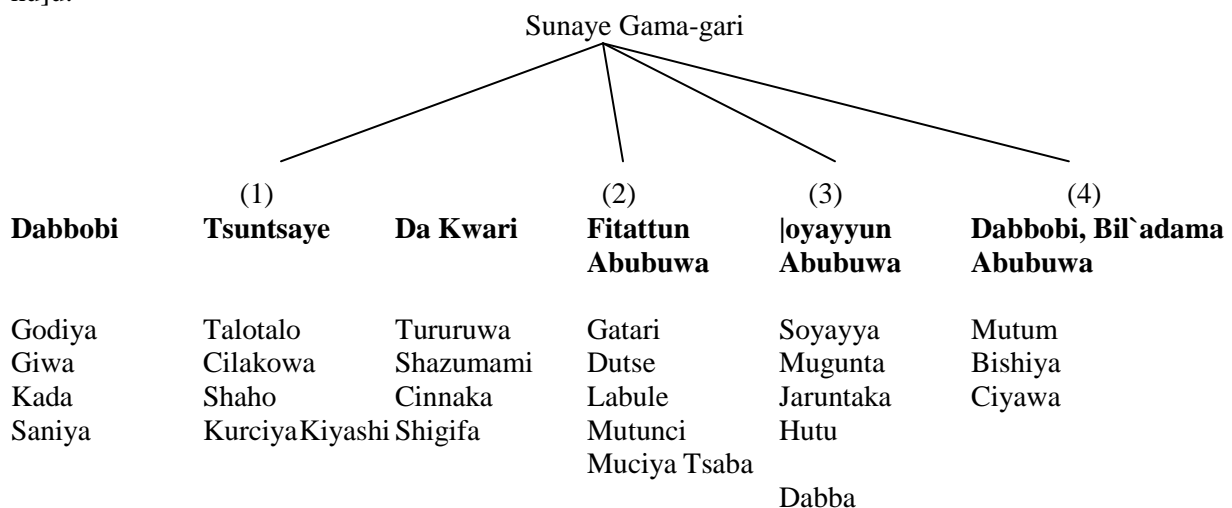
kaja.

Sunaye Gama-gari

| | (1) | | (2) | (3) | (4) |
|---|---|---|---|---|---|
| **Dabbobi** | **Tsuntsaye** | **Da Kwari** | **Fitattun Abubuwa** | **|oyayyun Abubuwa** | **Dabbobi, Bil`adama Abubuwa** |
| Godiya | Talotalo | Turuuruwa | Gatari | Soyayya | Mutum |
| Giwa | Cilakowa | Shazumami | Dutse | Mugunta | Bishiya |
| Kada | Shaho | Cinnaka | Labule | Jaruntaka | Ciyawa |
| Saniya | Kurciya | Kiyashi Shigifa | Mutunci | Hutu | |
| | | | Muciya Tsaba | | |
| | | | | Dabba | |